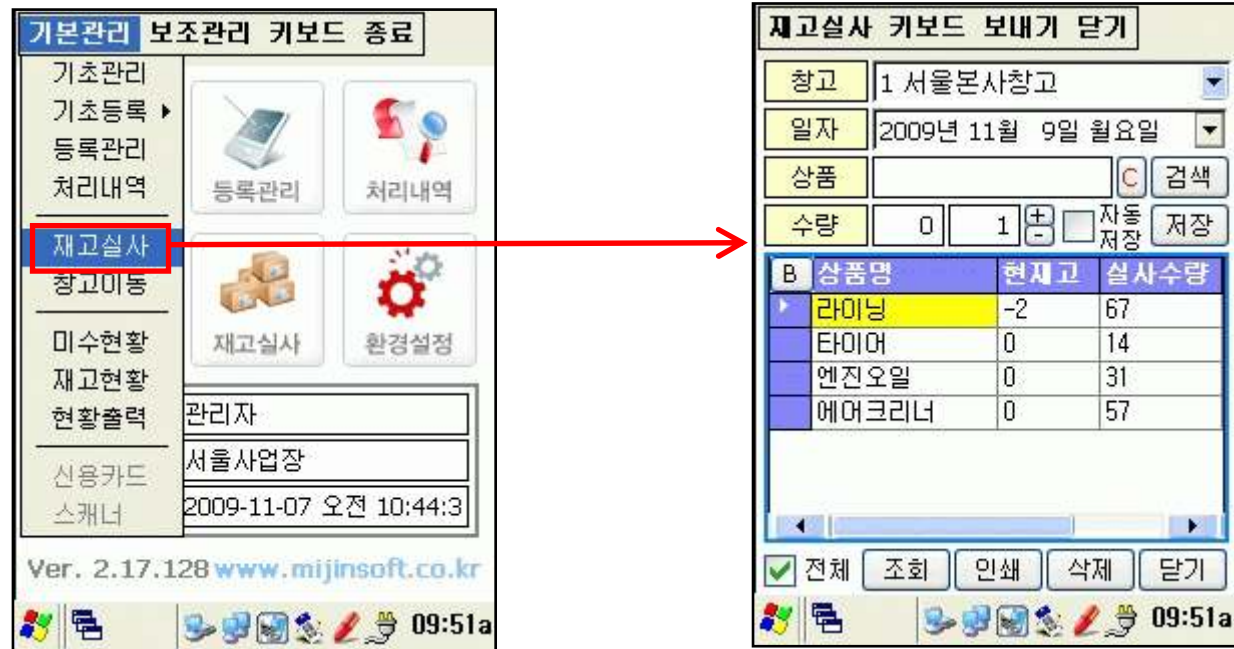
기본관리 보조관리 키보드 종료

기초관리
기초등록 ▸
등록관리
처리내역

재고실사
창고이동

미수현황
재고현황
현황출력

신용카드
스캐너

등록관리
처리내역
재고실사
환경설정

관리자
서울사업장
2009-11-07 오전 10:44:3

Ver. 2.17.128 www.mijinsoft.co.kr

09:51a

재고실사 키보드 보내기 닫기

창고 1 서울본사창고
일자 2009년 11월 9일 월요일
상품 C 검색
수량 0 1 + - 자동 저장 저장

| B | 상품명 | 현재고 | 실사수량 |
|---|---|---|---|
| ▸ | 라이닝 | -2 | 67 |
| | 타이어 | 0 | 14 |
| | 엔진오일 | 0 | 31 |
| | 에어크리너 | 0 | 57 |

전체 조회 인쇄 삭제 닫기

09:51a